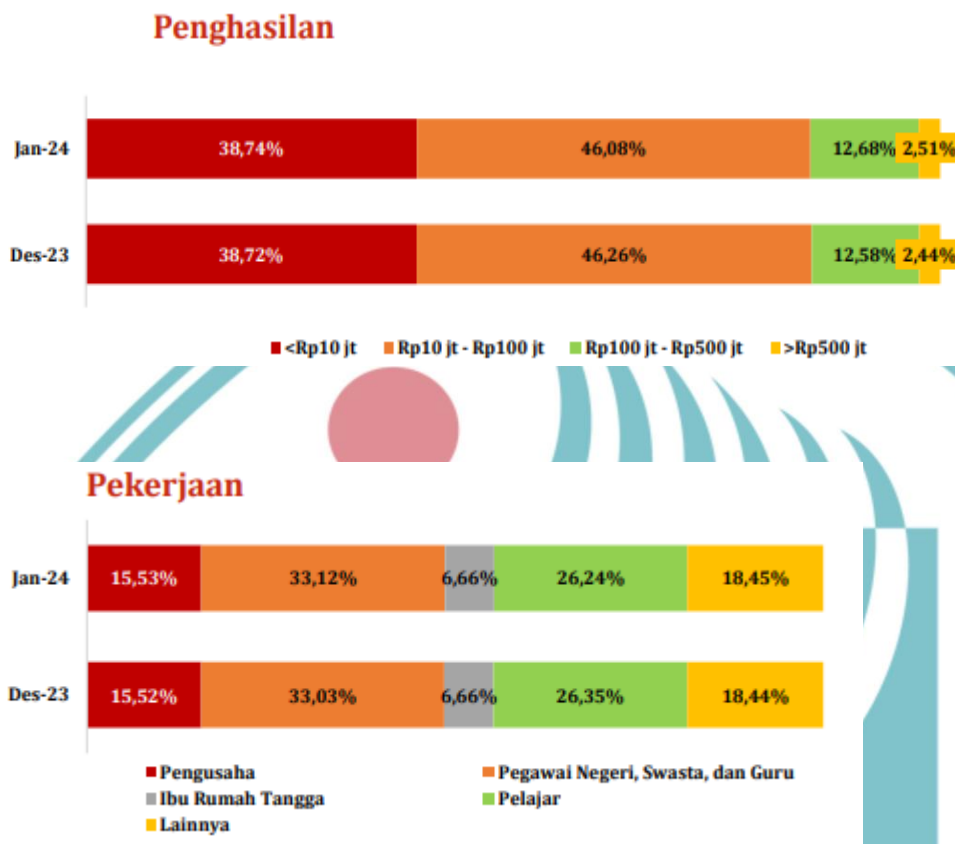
Penghasilan

Jan-24
38,74%
46,08%
12,68%
2,51%

Des-23
38,72%
46,26%
12,58%
2,44%

<Rp10 jt
Rp10 jt - Rp100 jt
Rp100 jt - Rp500 jt
>Rp500 jt

Pekerjaan

Jan-24
15,53%
33,12%
6,66%
26,24%
18,45%

Des-23
15,52%
33,03%
6,66%
26,35%
18,44%

Pengusaha
Pegawai Negeri, Swasta, dan Guru
Ibu Rumah Tangga
Pelajar
Lainnya